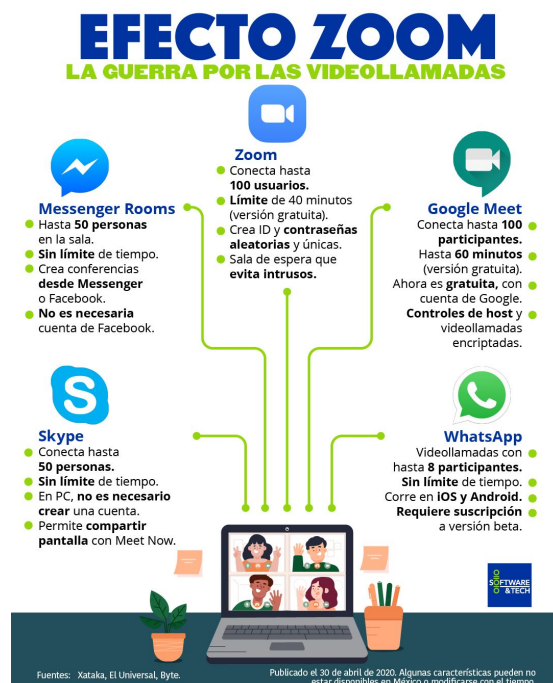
EFECTO ZOOM
LA GUERRA POR LAS VIDEOLLAMADAS

Zoom
Conecta hasta 100 usuarios.
Límite de 40 minutos (versión gratuita).
Crea ID y contraseñas aleatorias y únicas.
Sala de espera que evita intrusos.

Messenger Rooms
Hasta 50 personas en la sala.
Sin límite de tiempo.
Crea conferencias desde Messenger o Facebook.
No es necesaria cuenta de Facebook.

Google Meet
Conecta hasta 100 participantes.
Hasta 60 minutos (versión gratuita).
Ahora es gratuita, con cuenta de Google.
Controles de host y videollamadas encriptadas.

Skype
Conecta hasta 50 personas.
Sin límite de tiempo.
En PC, no es necesario crear una cuenta.
Permite compartir pantalla con Meet Now.

WhatsApp
Videollamadas con hasta 8 participantes.
Sin límite de tiempo.
Corre en iOS y Android.
Requiere suscripción a versión beta.

SOFTWARE &TECH

Fuentes: Xataka, El Universal, Byte.

Publicado el 30 de abril de 2020. Algunas características pueden no estar disponibles en México o modificarse con el tiempo.